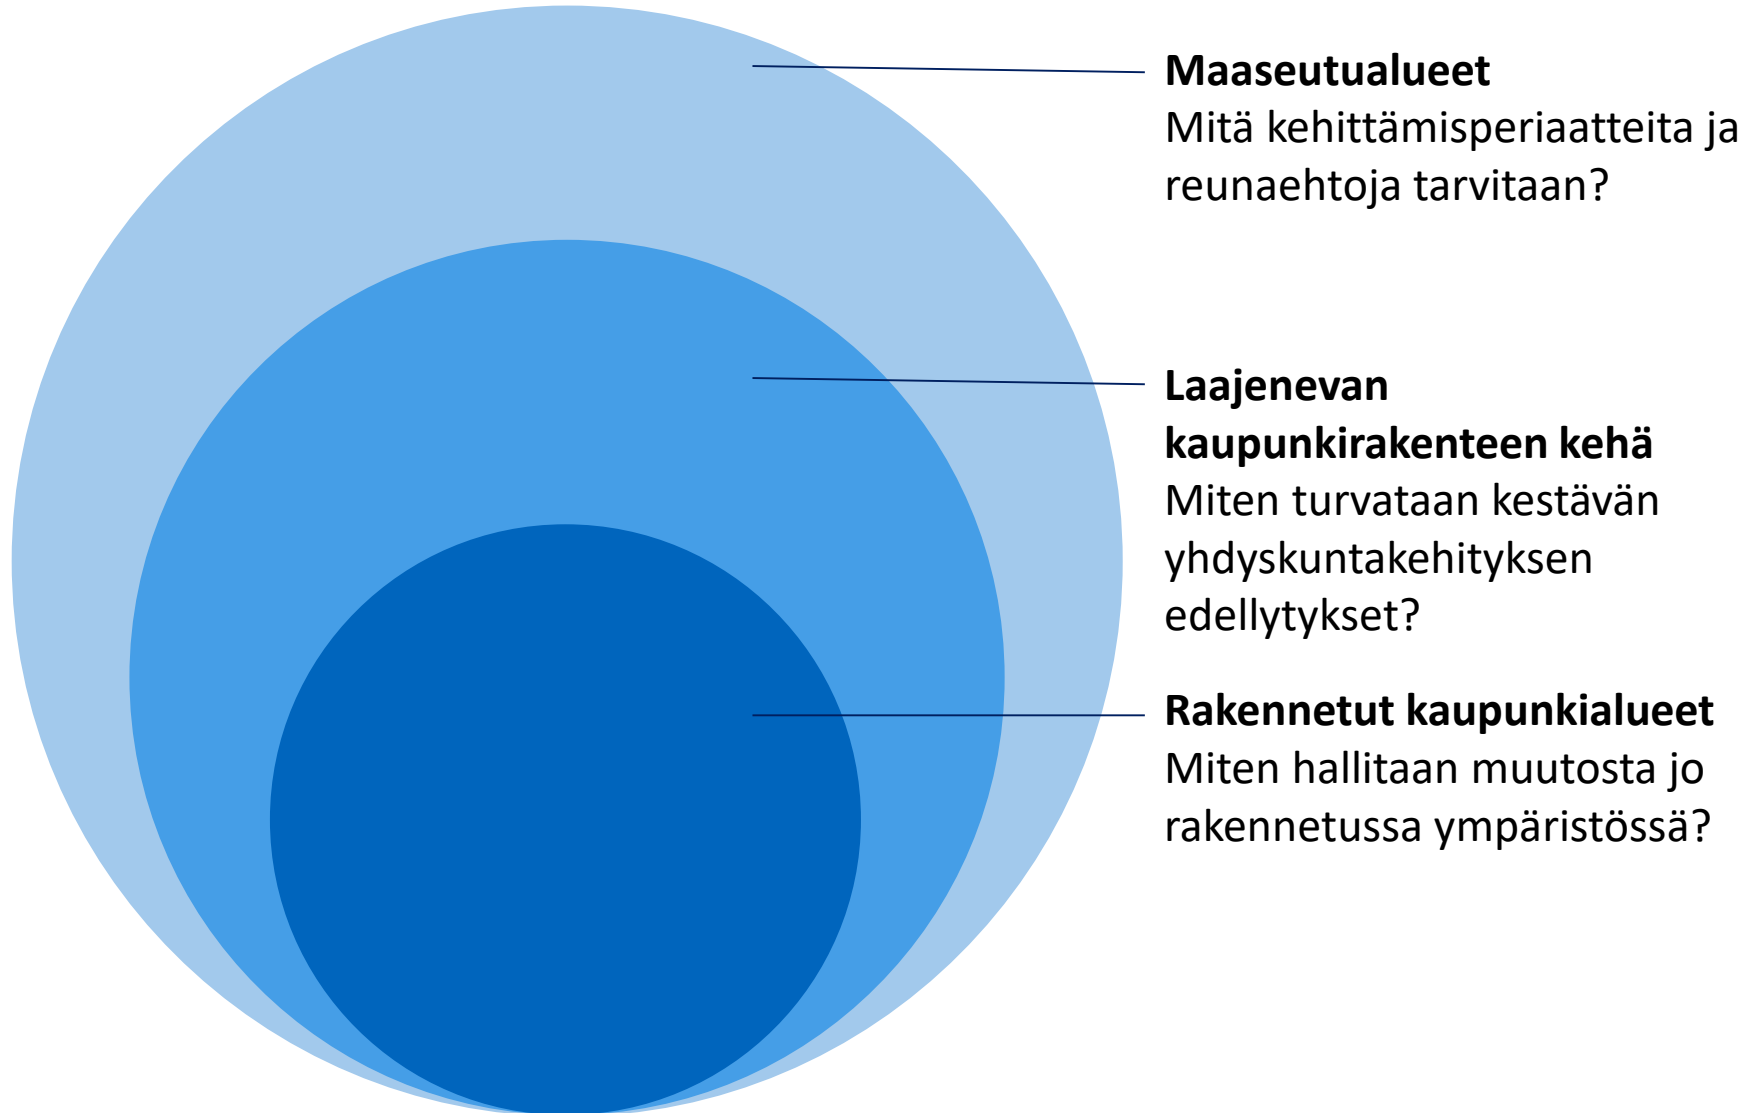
**Maaseutualueet**
Mitä kehittämisperiaatteita ja reunaehtoja tarvitaan?

**Laajenevan kaupunkirakenteen kehä**
Miten turvataan kestävän yhdyskuntakehityksen edellytykset?

**Rakennetut kaupunkialueet**
Miten hallitaan muutosta jo rakennetussa ympäristössä?